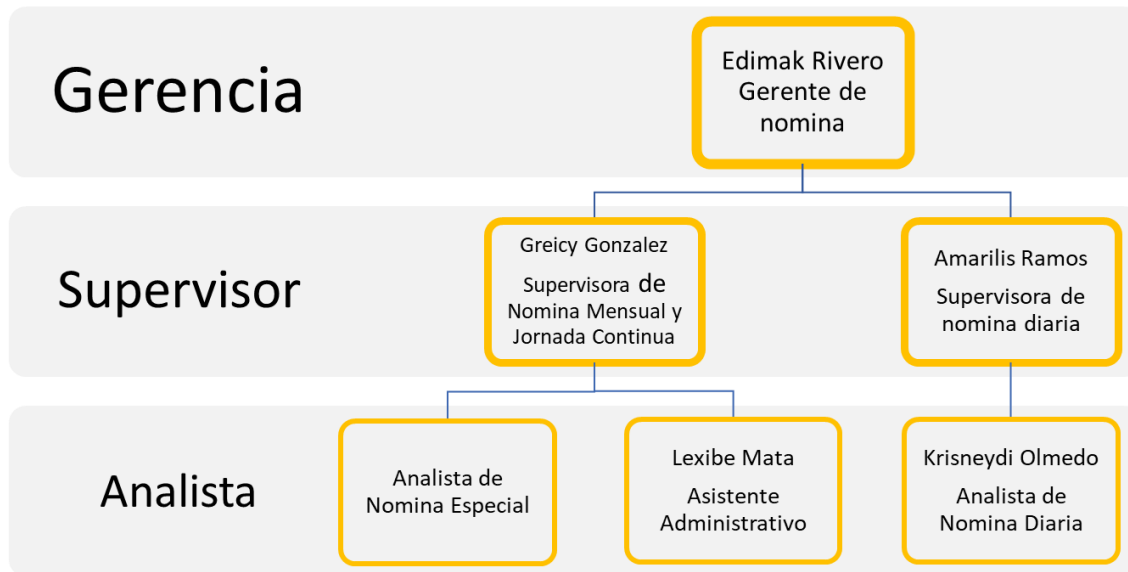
Gerencia

Edimak Rivero
Gerente de nomina

Supervisor

Greicy Gonzalez
Supervisora de Nomina Mensual y Jornada Continua

Amarilis Ramos
Supervisora de nomina diaria

Analista

Analista de Nomina Especial

Lexibe Mata
Asistente Administrativo

Krisneydi Olmedo
Analista de Nomina Diaria